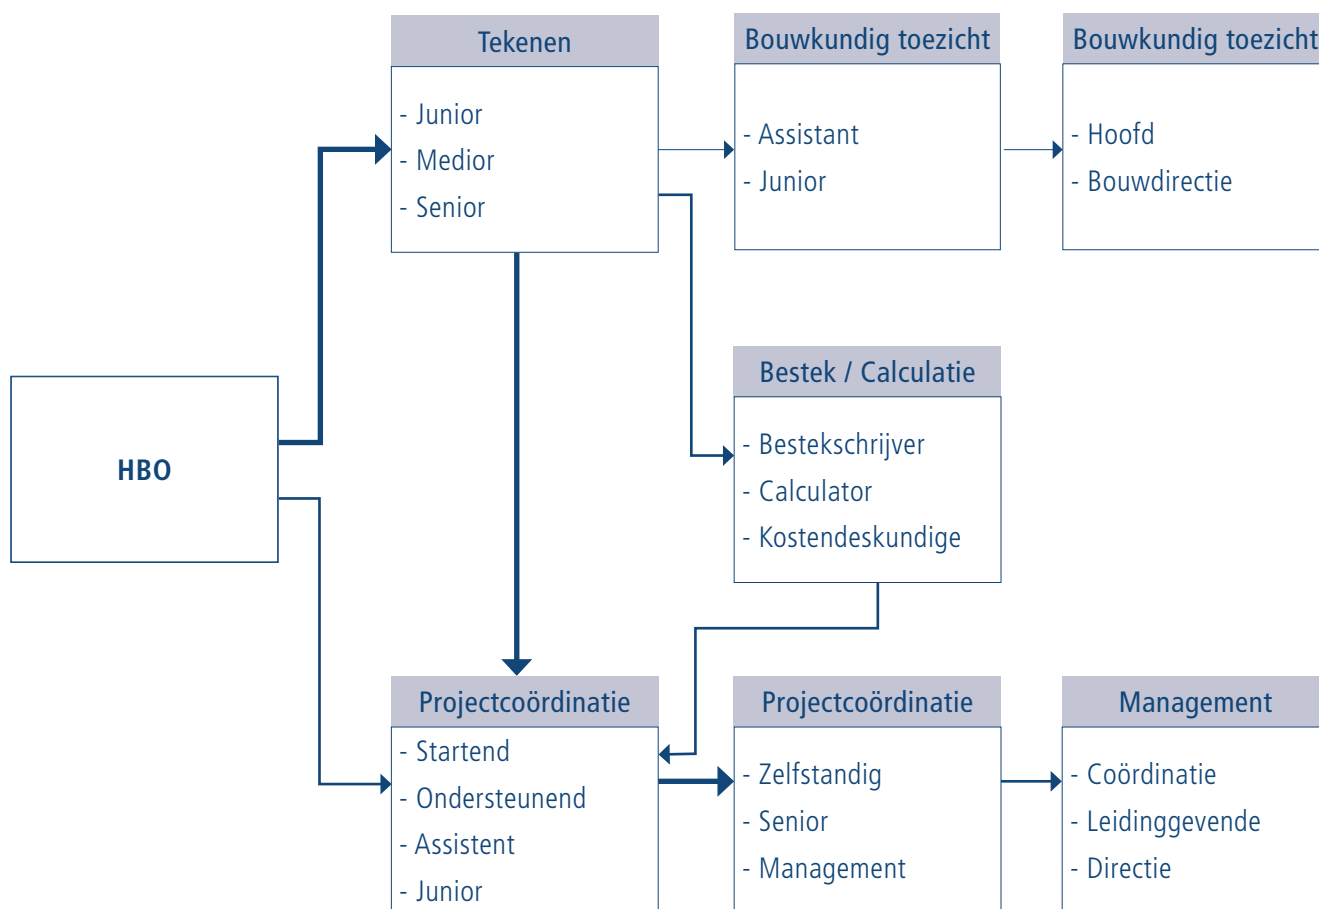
Tekenen

- Junior
- Medior
- Senior

Bouwkundig toezicht

- Assistant
- Junior

Bouwkundig toezicht

- Hoofd
- Bouwdirectie

HBO

Bestek / Calculatie

- Bestekschrijver
- Calculator
- Kostendeskundige

Projectcoördinatie

- Startend
- Ondersteunend
- Assistent
- Junior

Projectcoördinatie

- Zelfstandig
- Senior
- Management

Management

- Coördinatie
- Leidinggevende
- Directie